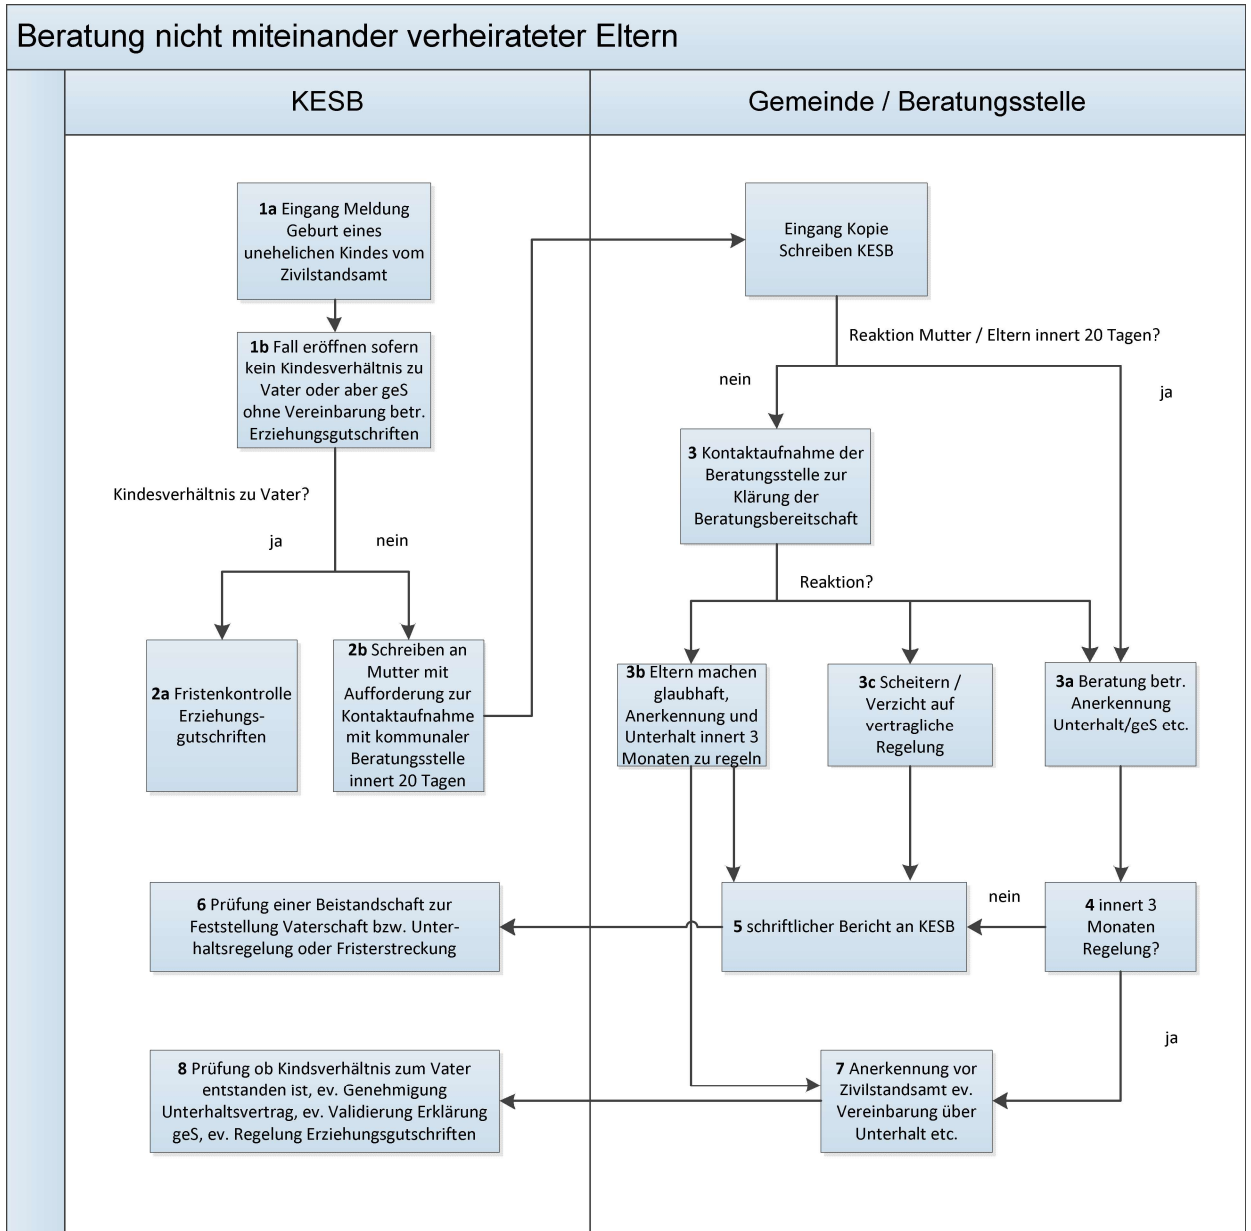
Beratung nicht miteinander verheirateter Eltern

KESB

Gemeinde / Beratungsstelle

**1a** Eingang Meldung Geburt eines unehelichen Kindes vom Zivilstandsamt

**1b** Fall eröffnen sofern kein Kindesverhältnis zu Vater oder aber geS ohne Vereinbarung betr. Erziehungsgutschriften

Kindesverhältnis zu Vater?

ja

nein

**2a** Fristenkontrolle Erziehungsgutschriften

**2b** Schreiben an Mutter mit Aufforderung zur Kontaktaufnahme mit kommunaler Beratungsstelle innert 20 Tagen

Eingang Kopie Schreiben KESB

Reaktion Mutter / Eltern innert 20 Tagen?

nein

ja

**3** Kontaktaufnahme der Beratungsstelle zur Klärung der Beratungsbereitschaft

Reaktion?

**3b** Eltern machen glaubhaft, Anerkennung und Unterhalt innert 3 Monaten zu regeln

**3c** Scheitern / Verzicht auf vertragliche Regelung

**3a** Beratung betr. Anerkennung Unterhalt/geS etc.

**6** Prüfung einer Beistandschaft zur Feststellung Vaterschaft bzw. Unterhaltsregelung oder Fristerstreckung

**5** schriftlicher Bericht an KESB

nein

**4** innert 3 Monaten Regelung?

ja

**8** Prüfung ob Kindsverhältnis zum Vater entstanden ist, ev. Genehmigung Unterhaltsvertrag, ev. Validierung Erklärung geS, ev. Regelung Erziehungsgutschriften

**7** Anerkennung vor Zivilstandsamt ev. Vereinbarung über Unterhalt etc.